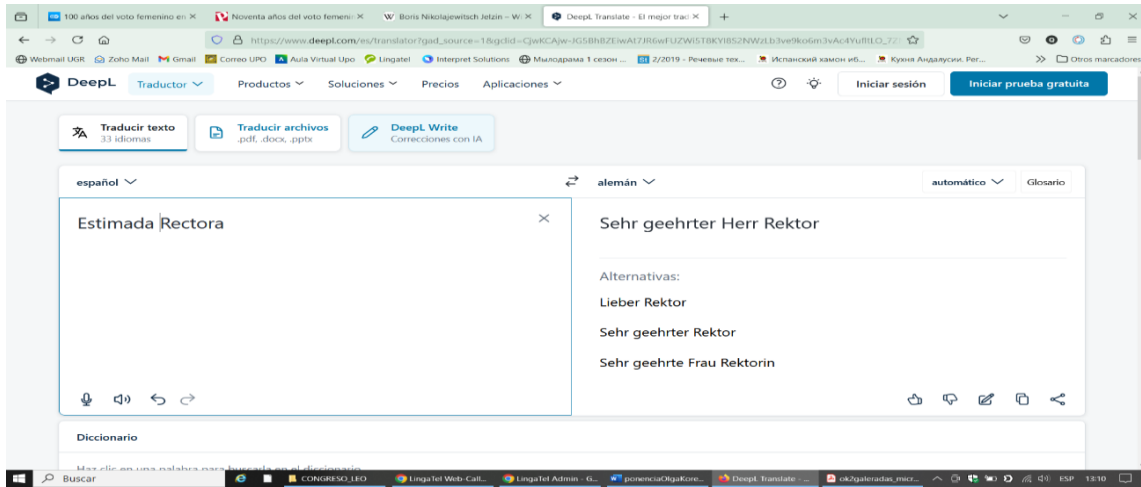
100 años del voto femenino en ×
Noventa años del voto femeni ×
Boris Nikolajewitsch Jelzin – W ×
DeepL Translate - El mejor trad ×
+

https://www.deepl.com/es/translator?gad_source=1&gclid=CjwKCAjw-JG5BhBZEiwAt7JR6wFUZWi5TBKYI8S2NWzLb3ve9ko6m3vAc4YuflLO_7

Webmail UGR Zoho Mail Gmail Correo UPO Aula Virtual Upo Lingatel Interpret Solutions Мылодрама 1 сезон ... 2/2019 - Речевые тех... Испанский хамон и6... Кухня Андалусии. Рег... Otros marcadores

DeepL Traductor Productos Soluciones Precios Aplicaciones Iniciar sesión Iniciar prueba gratuita

Traducir texto
33 idiomas
Traducir archivos
.pdf, .docx, .pptx
DeepL Write
Correcciones con IA

español
alemán
automático
Glosario

Estimada Rectora

Sehr geehrter Herr Rektor

Alternativas:
Lieber Rektor
Sehr geehrter Rektor
Sehr geehrte Frau Rektorin

Diccionario

Haz clic en una palabra para buscarla en el diccionario.

Buscar
CONGRESO_LEO
LingaTel Web-Call...
LingaTel Admin - G...
ponenciaOlgaKore...
DeepL Translate - ...
ok2galeradas_micr...
ESP 13:10